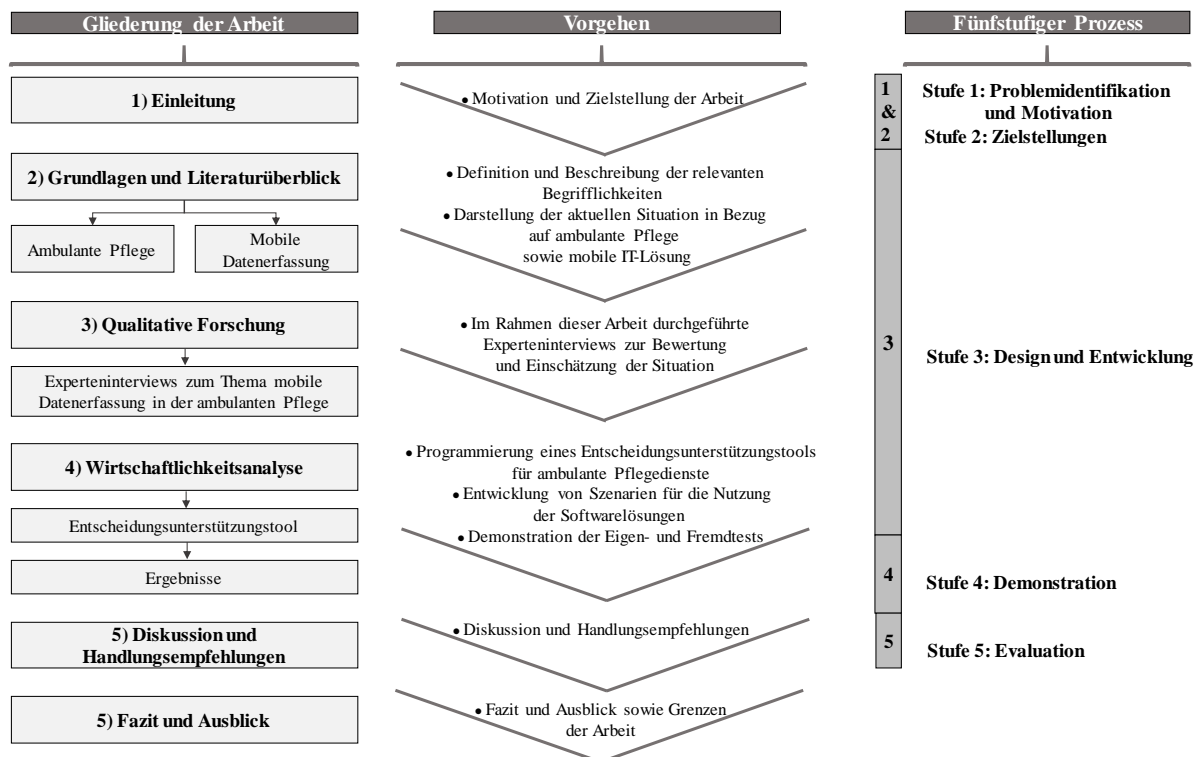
Gliederung der Arbeit

1) Einleitung

2) Grundlagen und Literaturüberblick

Ambulante Pflege

Mobile Datenerfassung

3) Qualitative Forschung

Experteninterviews zum Thema mobile Datenerfassung in der ambulanten Pflege

4) Wirtschaftlichkeitsanalyse

Entscheidungsunterstützungstool

Ergebnisse

5) Diskussion und Handlungsempfehlungen

5) Fazit und Ausblick

Vorgehen

• Motivation und Zielstellung der Arbeit

• Definition und Beschreibung der relevanten Begrifflichkeiten
• Darstellung der aktuellen Situation in Bezug auf ambulante Pflege sowie mobile IT-Lösung

• Im Rahmen dieser Arbeit durchgeführte Experteninterviews zur Bewertung und Einschätzung der Situation

• Programmierung eines Entscheidungsunterstützungstools für ambulante Pflegedienste
• Entwicklung von Szenarien für die Nutzung der Softwarelösungen
• Demonstration der Eigen- und Fremdtests

• Diskussion und Handlungsempfehlungen

• Fazit und Ausblick sowie Grenzen der Arbeit

Fünfstufiger Prozess

1 & 2

Stufe 1: Problemidentifikation und Motivation
Stufe 2: Zielstellungen

3

Stufe 3: Design und Entwicklung

4

Stufe 4: Demonstration

5

Stufe 5: Evaluation